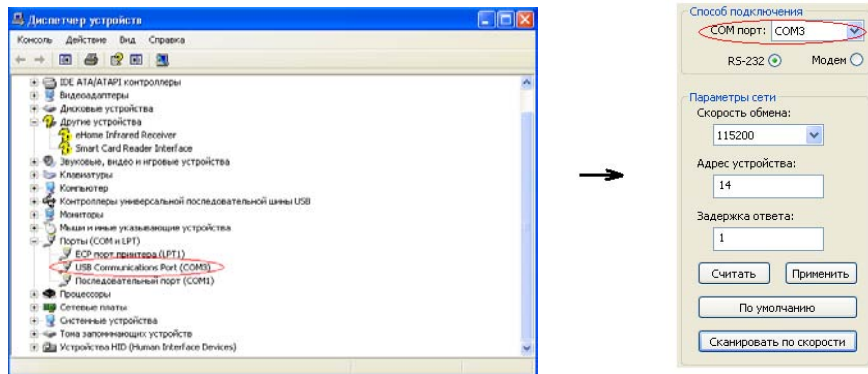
Диспетчер устройств

Консоль Действие Вид Справка

IDE ATA/ATAPI контроллеры
Видеоадаптеры
Дисковые устройства
Другие устройства
eHome Infrared Receiver
Smart Card Reader Interface
Звуковые, видео и игровые устройства
Клавиатуры
Компьютер
Контроллеры универсальной последовательной шины USB
Мониторы
Мыши и иные указывающие устройства
Порты (COM и LPT)
ECP порт принтера (LPT1)
USB Communications Port (COM3)
Последовательный порт (COM1)
Процессоры
Сетевые платы
Системные устройства
Тома запоминающих устройств
Устройства HID (Human Interface Devices)

Способ подключения
COM порт: COM3
RS-232 Модем

Параметры сети
Скорость обмена:
115200
Адрес устройства:
14
Задержка ответа:
1
Считать Применить
По умолчанию
Сканировать по скорости